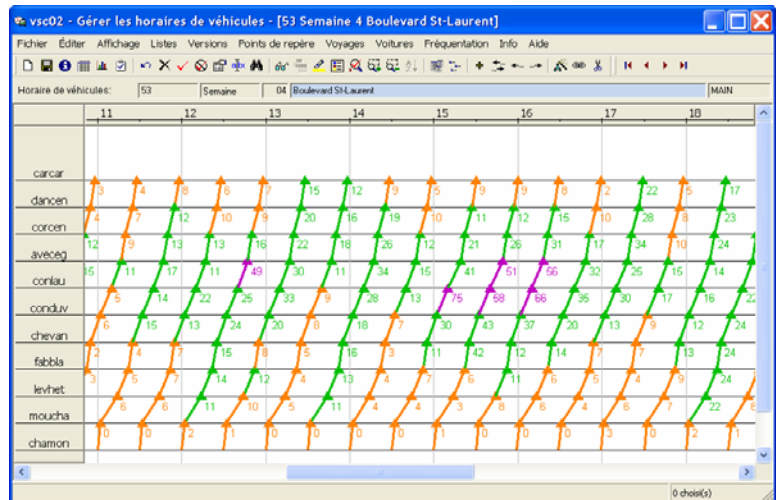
vsc02 - Gérer les horaires de véhicules - [53 Semaine 4 Boulevard St-Laurent]

Fichier Éditer Affichage Listes Versions Points de repère Voyages Voitures Fréquentation Info Aide

Horaire de véhicules: 53 Semaine 04 Boulevard St-Laurent MAIN

11 12 13 14 15 16 17 18

carcar
dancen
corcen
aveceg
conlau
conduv
chevan
fabbla
levhet
moucha
chamon

3 4 8 6 7 15 12 9 5 9 9 8 2 22 5 17
4 7 12 10 9 20 16 19 10 11 12 15 10 28 8 23
12 9 13 13 16 22 18 26 12 21 26 31 17 34 10 24
15 11 17 11 49 30 11 34 15 41 51 56 32 25 15 14
5 14 22 25 33 9 28 13 75 58 66 35 30 17 16 22
6 15 13 24 20 8 18 7 30 43 37 20 13 9 12 24
2 4 7 15 8 5 16 3 11 42 12 14 7 7 13 24
3 5 7 14 12 4 13 4 7 6 11 6 5 4 9 24
6 6 11 10 5 11 4 4 3 8 6 4 6 5 7 22 6
0 0 2 1 0 0 0 0 1 0 0 0 3 0 2 1

0 choisi(s)